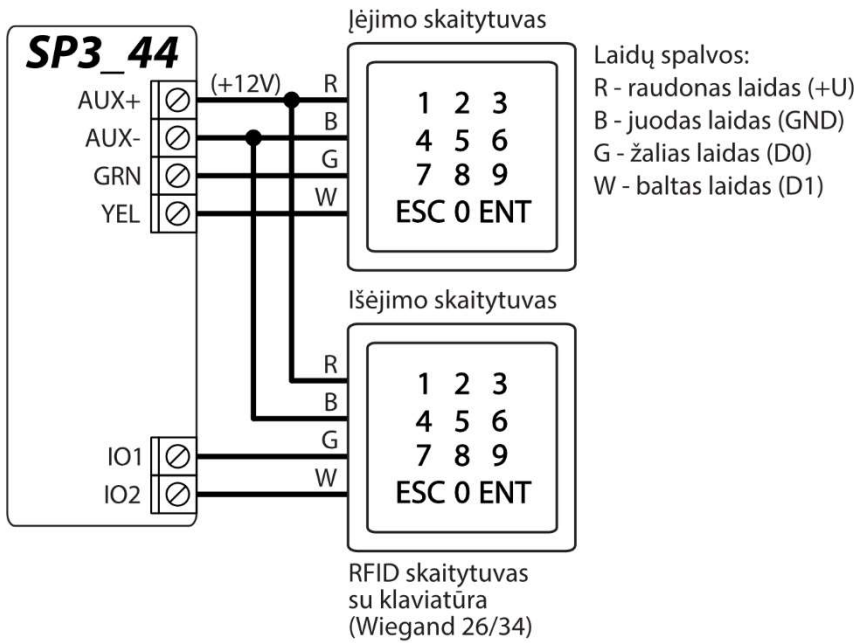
SP3_44

AUX+
AUX-
GRN
YEL

(+12V)

R
B
G
W

Įėjimo skaitytuvas

1 2 3
4 5 6
7 8 9
ESC 0 ENT

Laidų spalvos:
R - raudonas laidas (+U)
B - juodas laidas (GND)
G - žalias laidas (D0)
W - baltas laidas (D1)

Išėjimo skaitytuvas

R
B
G
W

IO1
IO2

1 2 3
4 5 6
7 8 9
ESC 0 ENT

RFID skaitytuvas su klaviatūra (Wiegand 26/34)